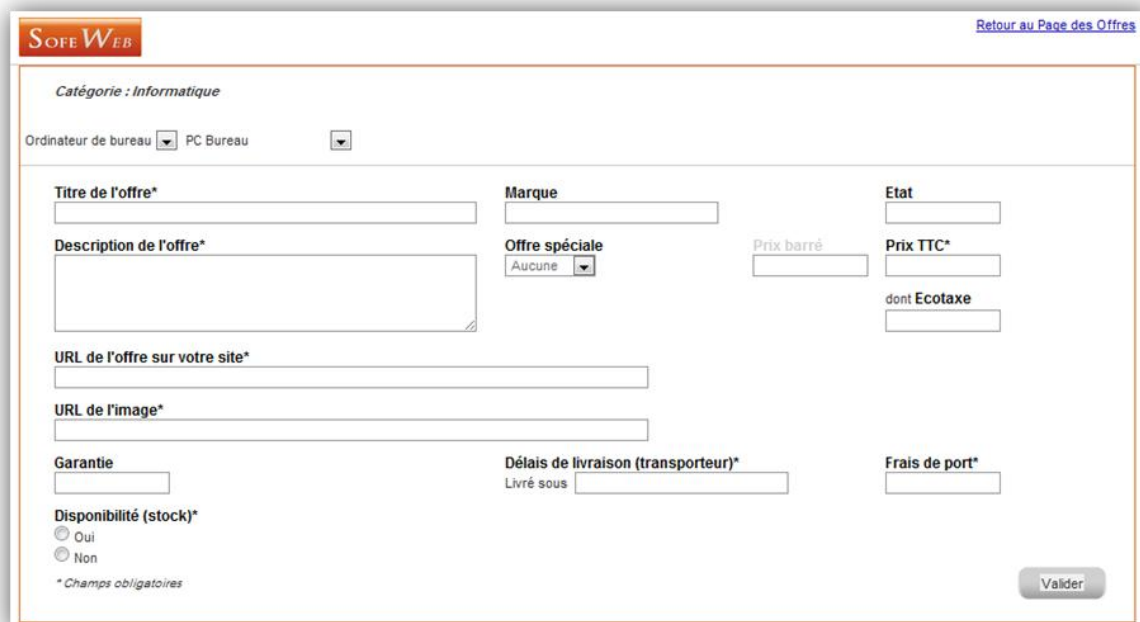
SofeWeb

Retour au Page des Offres

Catégorie : Informatique

Ordinateur de bureau PC Bureau

Titre de l'offre*

Marque

Etat

Description de l'offre*

Offre spéciale

Aucune

Prix barré

Prix TTC*

dont Ecotaxe

URL de l'offre sur votre site*

URL de l'image*

Garantie

Délais de livraison (transporteur)*

Livré sous

Frais de port*

Disponibilité (stock)*

Oui

Non

* Champs obligatoires

Valider